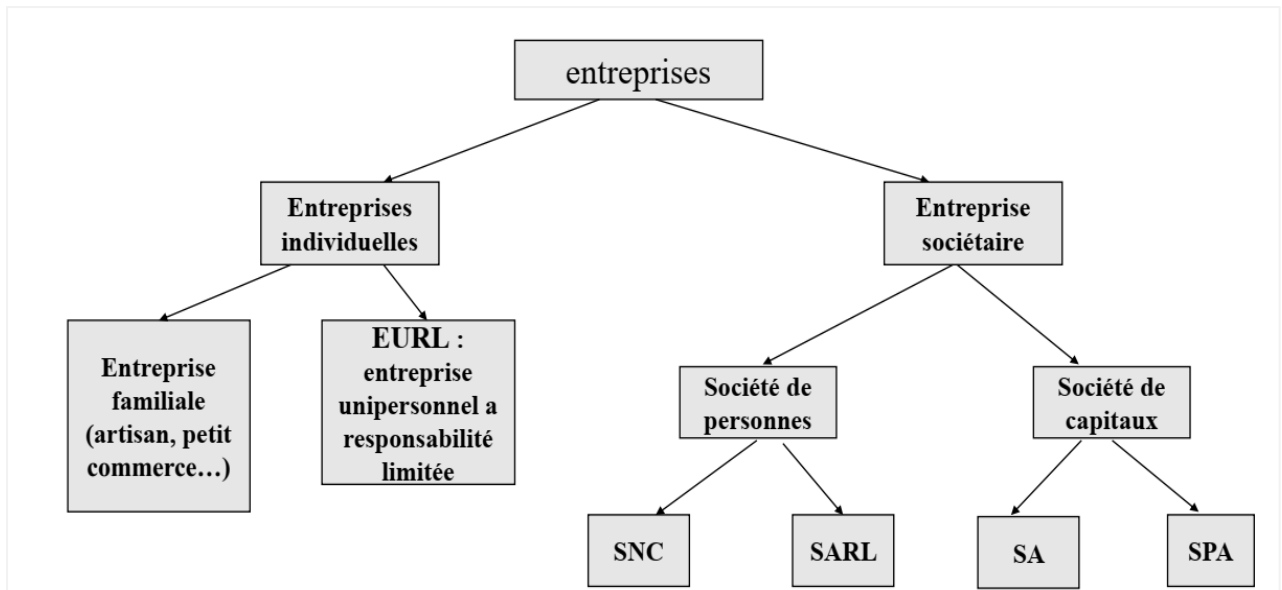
entreprises

Entreprises individuelles

Entreprise sociétaire

Entreprise familiale (artisan, petit commerce…)

EURL : entreprise unipersonnel a responsabilité limitée

Société de personnes

Société de capitaux

SNC

SARL

SA

SPA